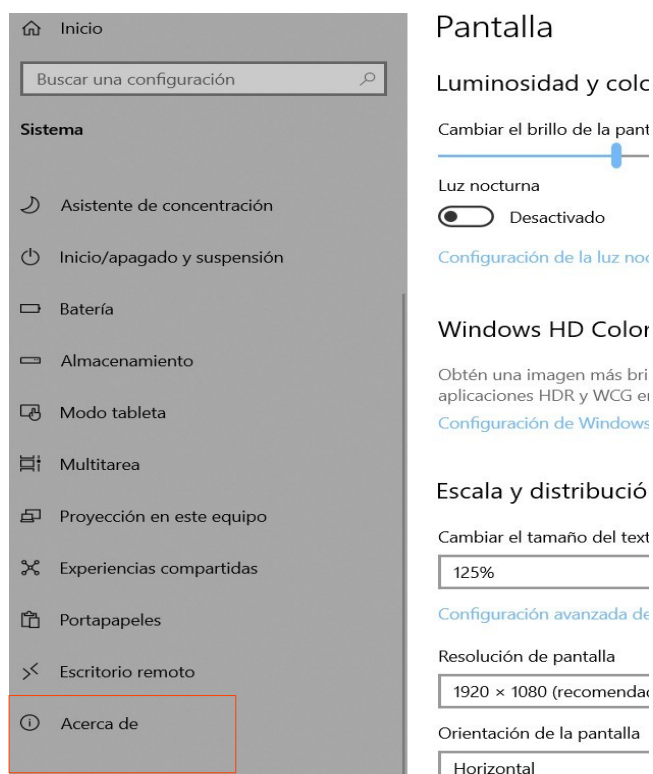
Inicio

Buscar una configuración

Sistema

Asistente de concentración

Inicio/apagado y suspensión

Batería

Almacenamiento

Modo tableta

Multitarea

Proyección en este equipo

Experiencias compartidas

Portapapeles

Escritorio remoto

Acerca de

Pantalla

Luminosidad y colo

Cambiar el brillo de la pant

Luz nocturna

Desactivado

Configuración de la luz noc

Windows HD Color

Obtén una imagen más bri aplicaciones HDR y WCG e

Configuración de Windows

Escala y distribució

Cambiar el tamaño del text

125%

Configuración avanzada de

Resolución de pantalla

1920 × 1080 (recomendad

Orientación de la pantalla

Horizontal